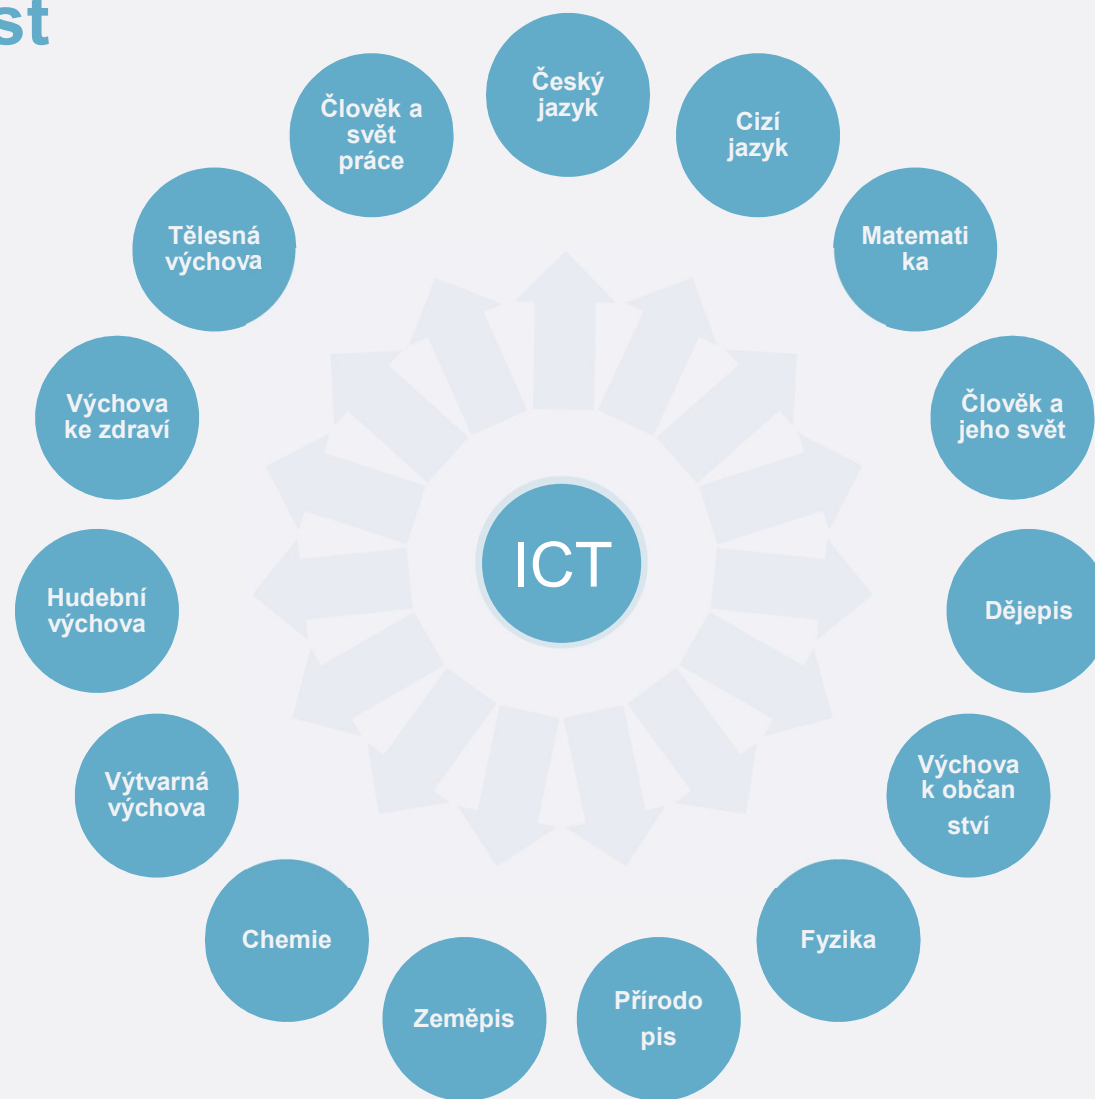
st

ICT

Český jazyk

Cizí jazyk

Matematika

Člověk a jeho svět

Dějepis

Výchova k občanství

Fyzika

Přírodopis

Zeměpis

Chemie

Výtvarná výchova

Hudební výchova

Výchova ke zdraví

Tělesná výchova

Člověk a svět práce